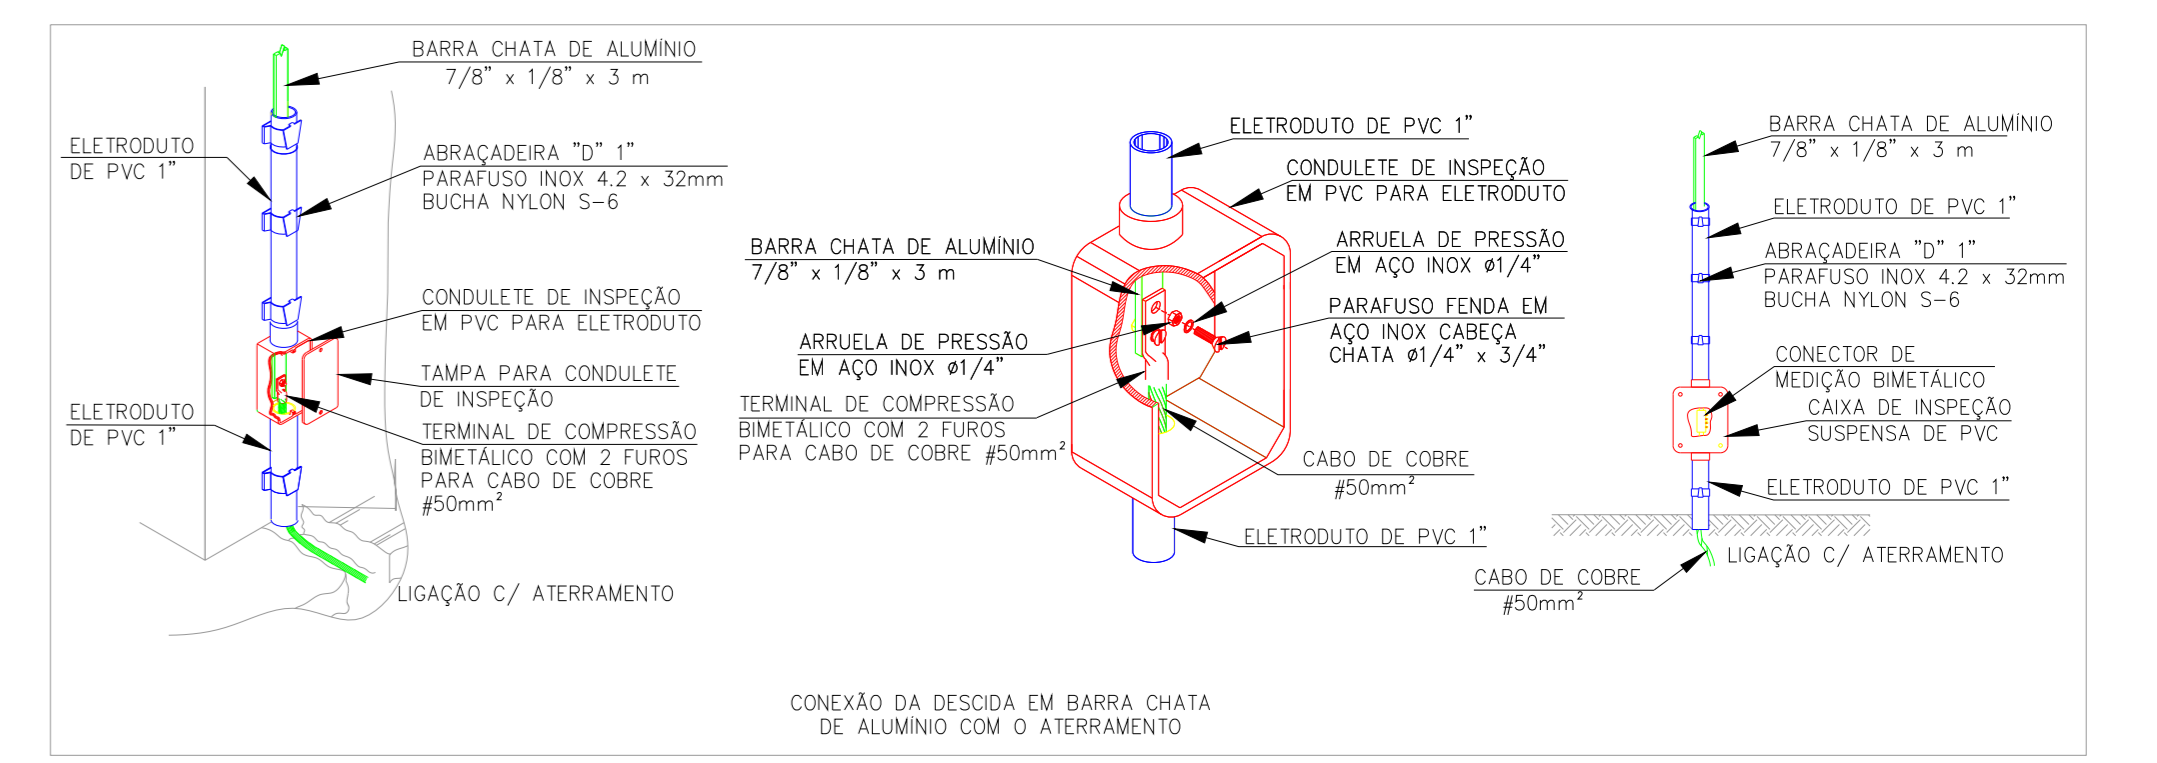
BARRA CHATA DE ALUMÍNIO
7/8" x 1/8" x 3 m

ELETRODUTO
DE PVC 1"

ABRAÇADEIRA "D" 1"
PARAFUSO INOX 4.2 x 32mm
BUCHA NYLON S-6

CONDULETE DE INSPEÇÃO
EM PVC PARA ELETRODUTO

TAMPA PARA CONDULETE
DE INSPEÇÃO

ELETRODUTO
DE PVC 1"

TERMINAL DE COMPRESSÃO
BIMETÁLICO COM 2 FUROS
PARA CABO DE COBRE
#50mm$^2$

LIGAÇÃO C/ ATERRAMENTO

ELETRODUTO DE PVC 1"

CONDULETE DE INSPEÇÃO
EM PVC PARA ELETRODUTO

BARRA CHATA DE ALUMÍNIO
7/8" x 1/8" x 3 m

ARRUELA DE PRESSÃO
EM AÇO INOX ø1/4"

PARAFUSO FENDA EM
AÇO INOX CABEÇA
CHATA ø1/4" x 3/4"

ARRUELA DE PRESSÃO
EM AÇO INOX ø1/4"

TERMINAL DE COMPRESSÃO
BIMETÁLICO COM 2 FUROS
PARA CABO DE COBRE #50mm$^2$

CABO DE COBRE
#50mm$^2$

ELETRODUTO DE PVC 1"

BARRA CHATA DE ALUMÍNIO
7/8" x 1/8" x 3 m

ELETRODUTO DE PVC 1"

ABRAÇADEIRA "D" 1"
PARAFUSO INOX 4.2 x 32mm
BUCHA NYLON S-6

CONECTOR DE
MEDIÇÃO BIMETÁLICO

CAIXA DE INSPEÇÃO
SUSPENSA DE PVC

ELETRODUTO DE PVC 1"

LIGAÇÃO C/ ATERRAMENTO

CABO DE COBRE
#50mm$^2$

CONEXÃO DA DESCIDA EM BARRA CHATA
DE ALUMÍNIO COM O ATERRAMENTO